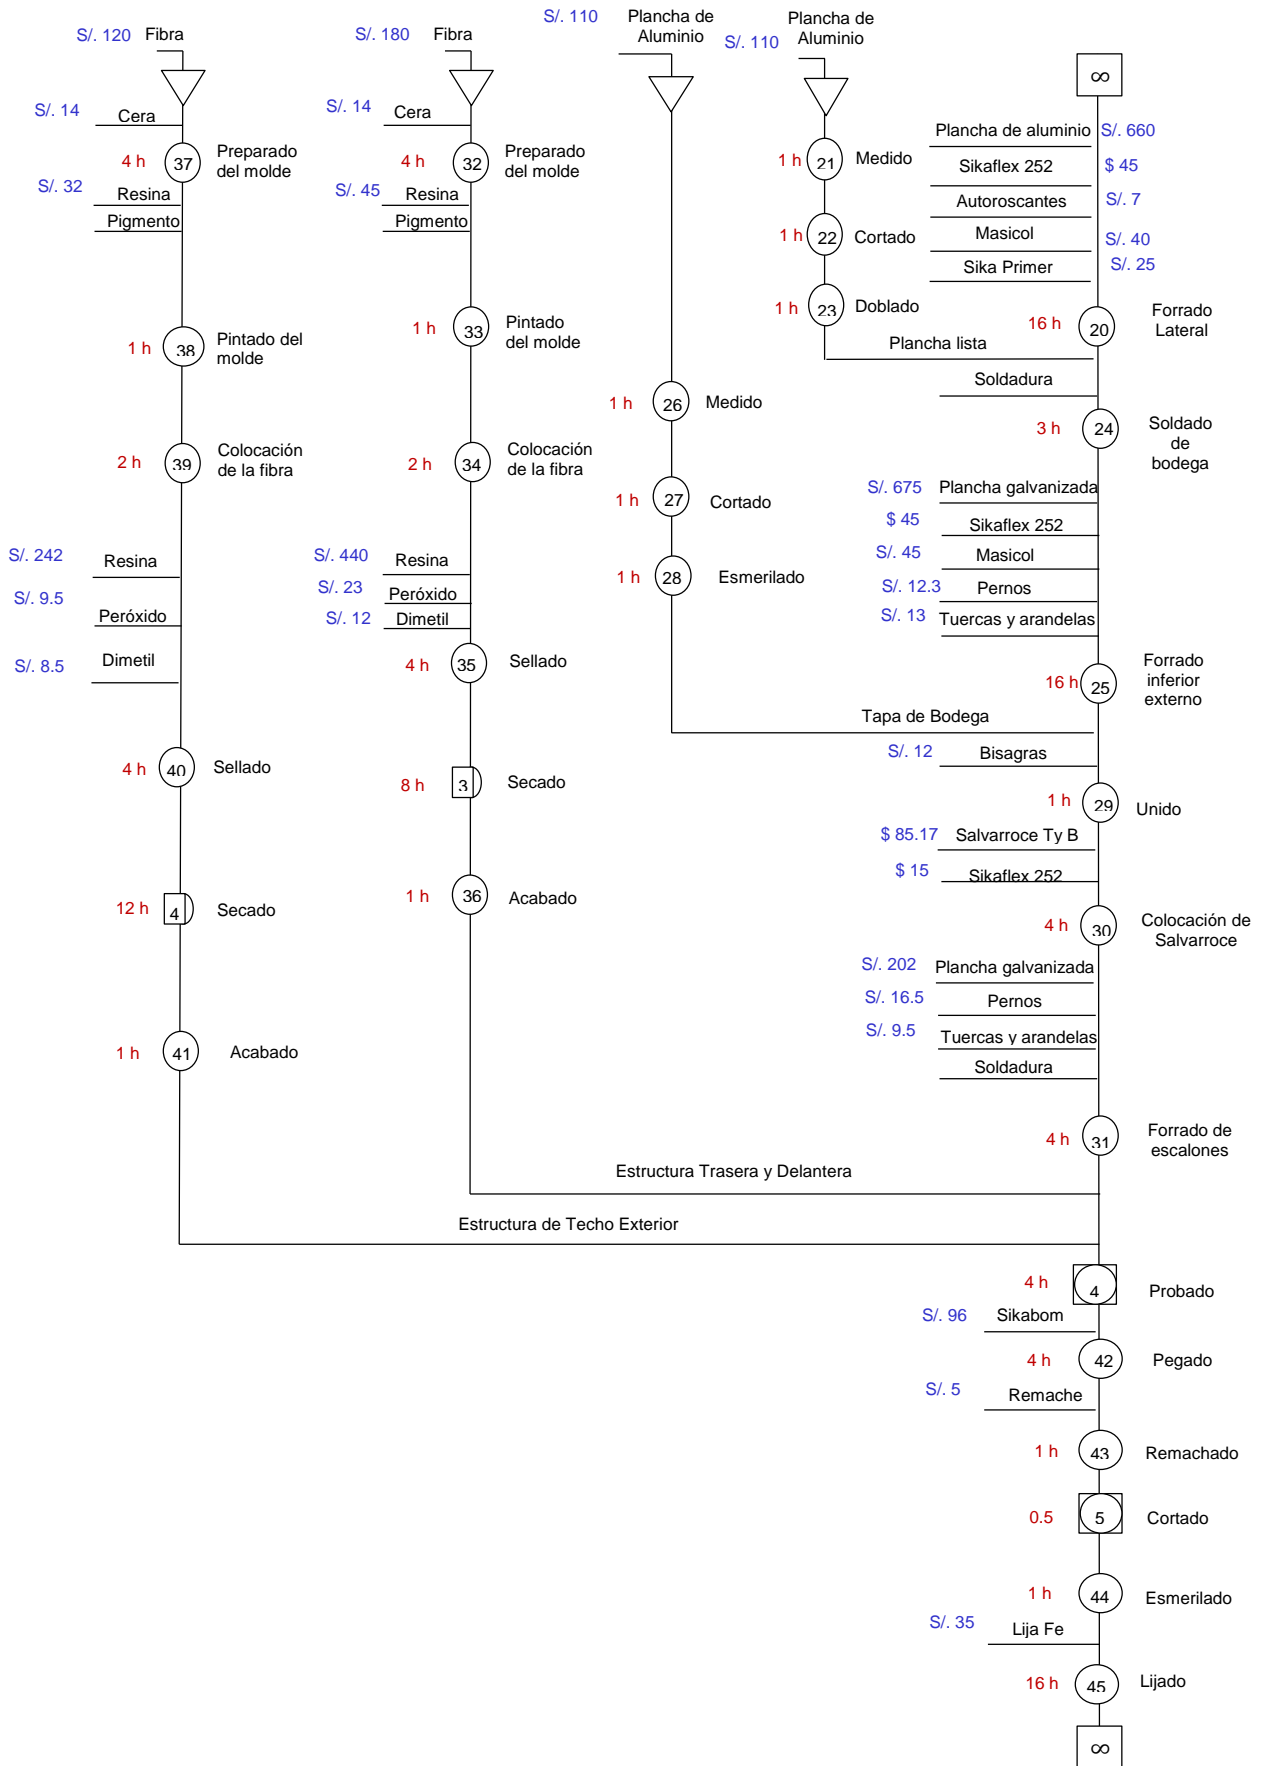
S/. 120 Fibra
S/. 14 Cera
4 h 37 Preparado del molde
S/. 32 Resina
Pigmento
1 h 38 Pintado del molde
2 h 39 Colocación de la fibra
S/. 242 Resina
S/. 9.5 Peróxido
S/. 8.5 Dimetil
4 h 40 Sellado
12 h 4 Secado
1 h 41 Acabado

S/. 180 Fibra
S/. 14 Cera
4 h 32 Preparado del molde
S/. 45 Resina
Pigmento
1 h 33 Pintado del molde
2 h 34 Colocación de la fibra
S/. 440 Resina
S/. 23 Peróxido
S/. 12 Dimetil
4 h 35 Sellado
8 h 3 Secado
1 h 36 Acabado

S/. 110 Plancha de Aluminio
1 h 26 Medido
1 h 27 Cortado
1 h 28 Esmerilado

S/. 110 Plancha de Aluminio
1 h 21 Medido
1 h 22 Cortado
1 h 23 Doblado
Plancha lista

∞
Plancha de aluminio S/. 660
Sikaflex 252 $ 45
Autoroscantes S/. 7
Masicol S/. 40
Sika Primer S/. 25
16 h 20 Forrado Lateral
Soldadura
3 h 24 Soldado de bodega
S/. 675 Plancha galvanizada
$ 45 Sikaflex 252
S/. 45 Masicol
S/. 12.3 Pernos
S/. 13 Tuercas y arandelas
16 h 25 Forrado inferior externo
Tapa de Bodega
S/. 12 Bisagras
1 h 29 Unido
$ 85.17 Salvarroce Ty B
$ 15 Sikaflex 252
4 h 30 Colocación de Salvarroce
S/. 202 Plancha galvanizada
S/. 16.5 Pernos
S/. 9.5 Tuercas y arandelas
Soldadura
4 h 31 Forrado de escalones
Estructura Trasera y Delantera
Estructura de Techo Exterior
4 h 4 Probado
S/. 96 Sikabom
4 h 42 Pegado
S/. 5 Remache
1 h 43 Remachado
0.5 5 Cortado
1 h 44 Esmerilado
S/. 35 Lija Fe
16 h 45 Lijado
∞